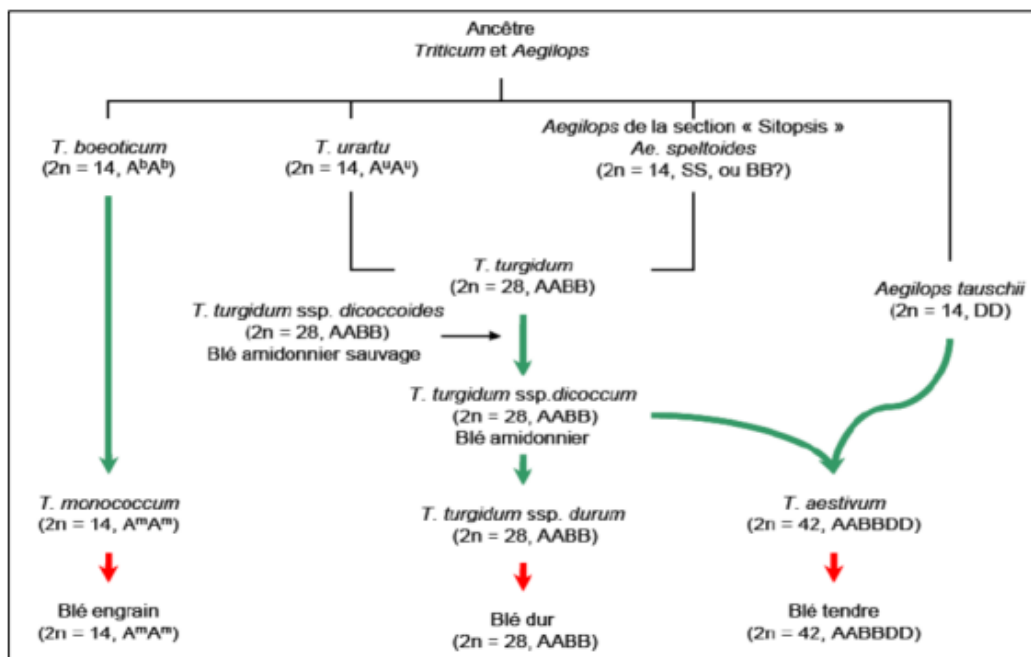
Ancêtre
*Triticum* et *Aegilops*

*T. boeoticum*
(2n = 14, $A^bA^b$)

*T. urartu*
(2n = 14, $A^uA^u$)

*Aegilops* de la section « Sitopsis »
*Ae. speltoides*
(2n = 14, SS, ou BB?)

*T. turgidum*
(2n = 28, AABB)

*T. turgidum* ssp. *dicoccoides*
(2n = 28, AABB)
Blé amidonnier sauvage

*Aegilops tauschii*
(2n = 14, DD)

*T. turgidum* ssp.*dicoccum*
(2n = 28, AABB)
Blé amidonnier

*T. monococcum*
(2n = 14, $A^mA^m$)

*T. turgidum* ssp. *durum*
(2n = 28, AABB)

*T. aestivum*
(2n = 42, AABBDD)

Blé engrain
(2n = 14, $A^mA^m$)

Blé dur
(2n = 28, AABB)

Blé tendre
(2n = 42, AABBDD)